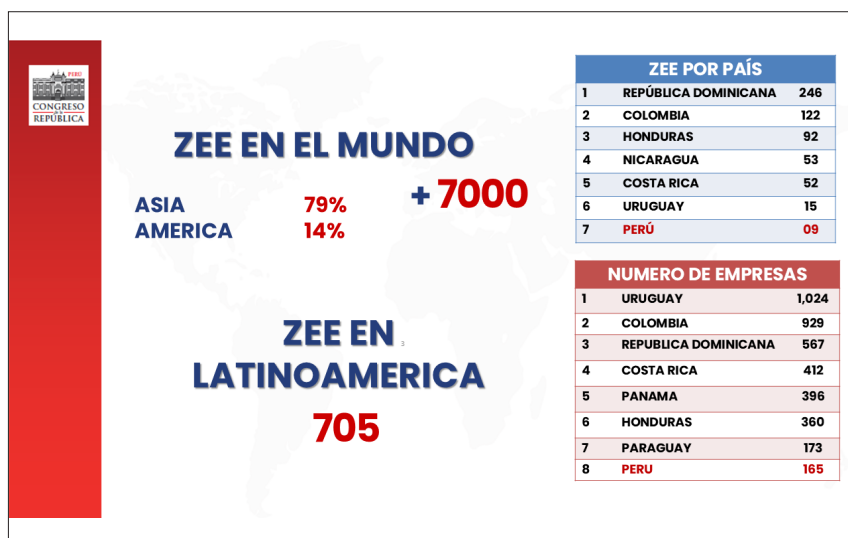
PERÚ
CONGRESO DE LA REPÚBLICA

ZEE EN EL MUNDO

ASIA 79%
AMERICA 14%

+ 7000

ZEE EN LATINOAMERICA

705

| ZEE POR PAÍS | | |
|---|---|---|
| 1 | REPÚBLICA DOMINICANA | 246 |
| 2 | COLOMBIA | 122 |
| 3 | HONDURAS | 92 |
| 4 | NICARAGUA | 53 |
| 5 | COSTA RICA | 52 |
| 6 | URUGUAY | 15 |
| 7 | PERÚ | 09 |

| NUMERO DE EMPRESAS | | |
|---|---|---|
| 1 | URUGUAY | 1,024 |
| 2 | COLOMBIA | 929 |
| 3 | REPUBLICA DOMINICANA | 567 |
| 4 | COSTA RICA | 412 |
| 5 | PANAMA | 396 |
| 6 | HONDURAS | 360 |
| 7 | PARAGUAY | 173 |
| 8 | PERU | 165 |